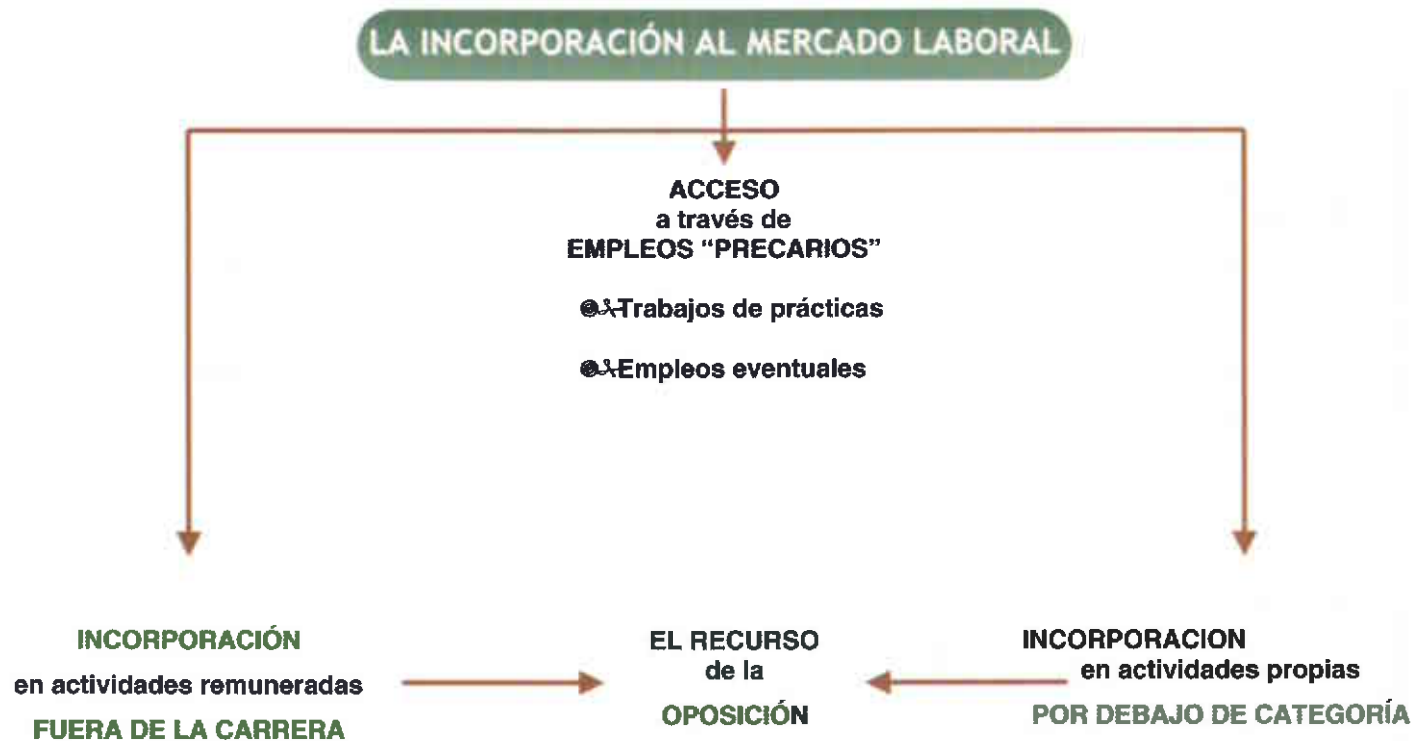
LA INCORPORACIÓN AL MERCADO LABORAL

ACCESO
a través de
EMPLEOS "PRECARIOS"

Trabajos de prácticas

Empleos eventuales

INCORPORACIÓN
en actividades remuneradas
FUERA DE LA CARRERA

EL RECURSO
de la
OPOSICIÓN

INCORPORACION
en actividades propias
POR DEBAJO DE CATEGORÍA